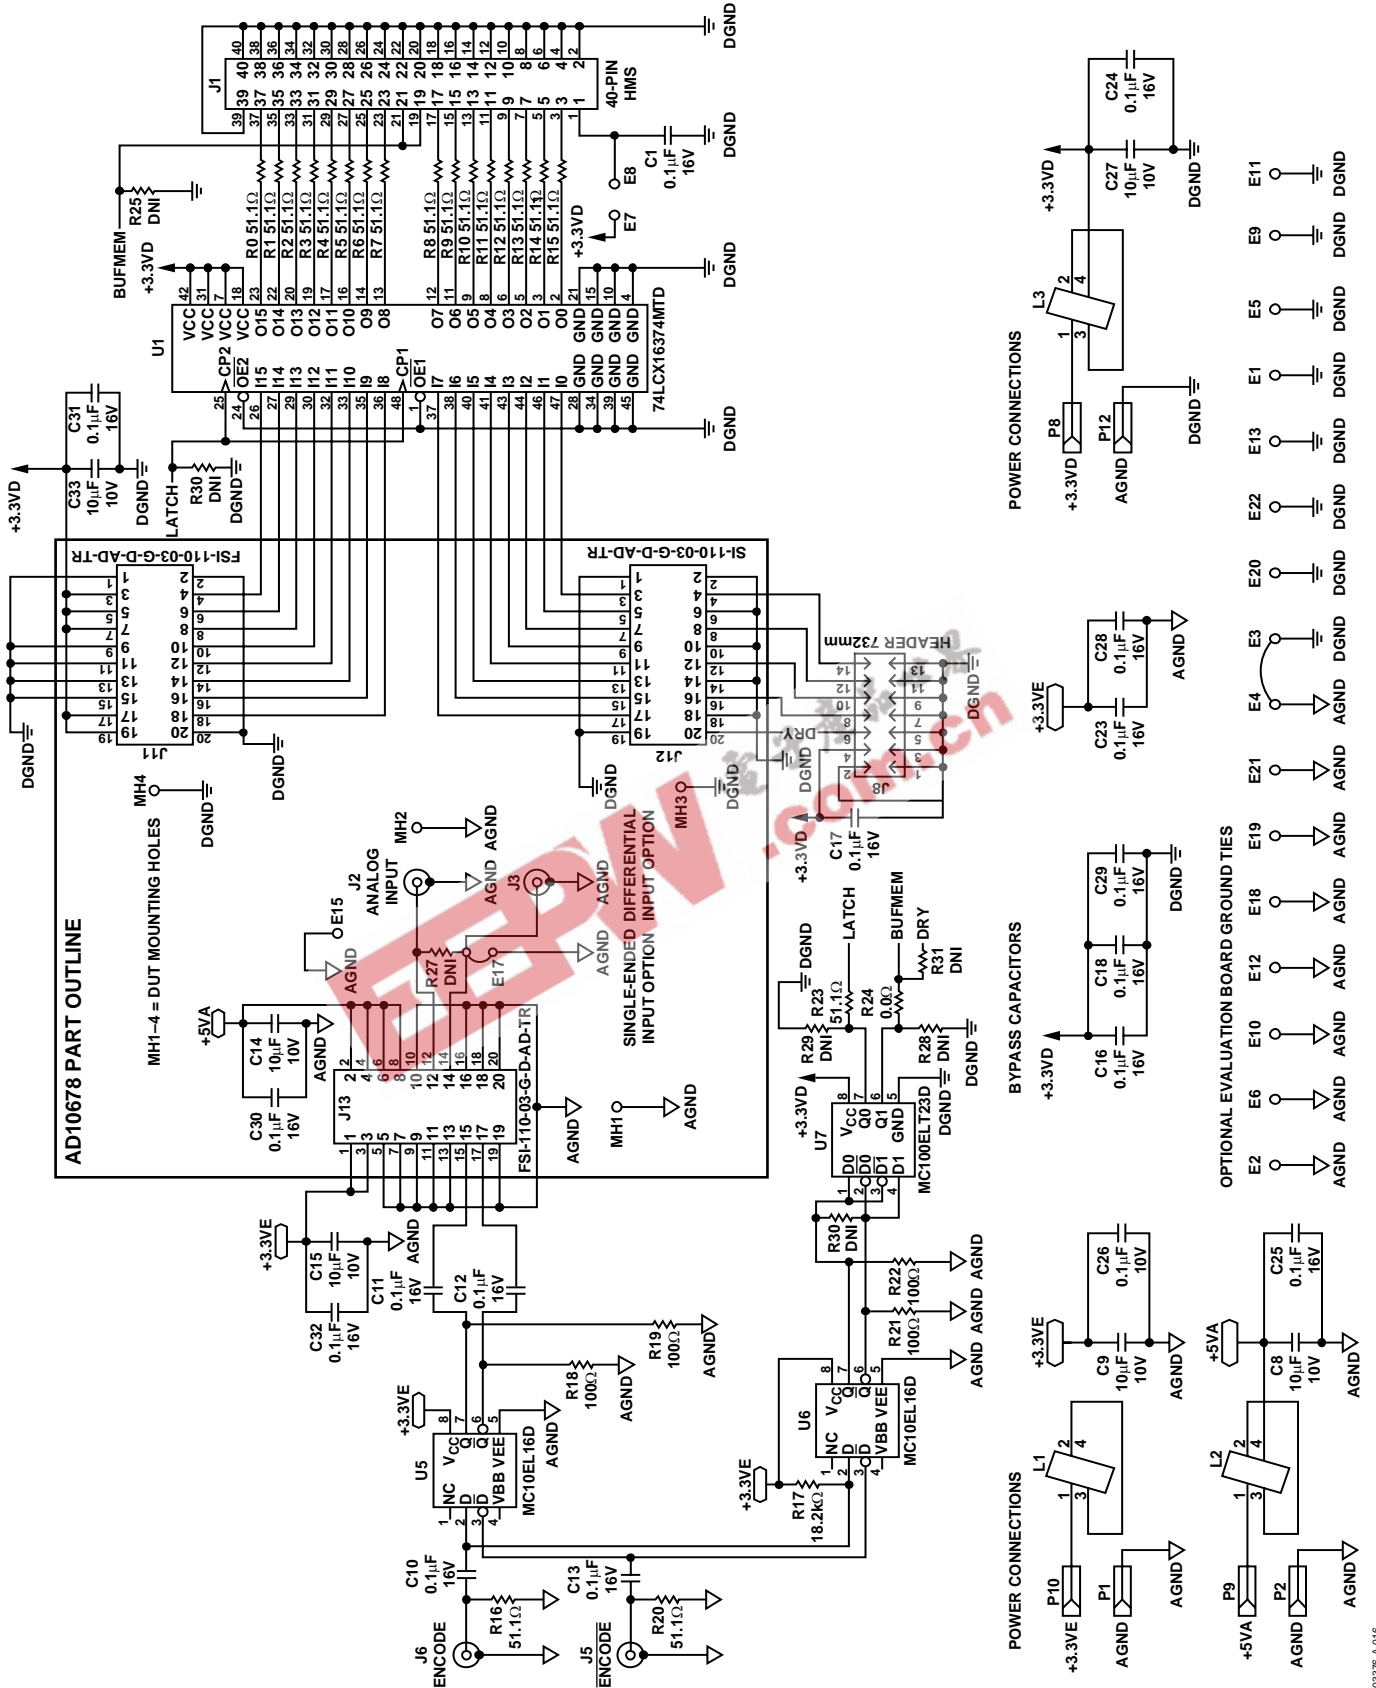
AD10678 PART OUTLINE

MH1–4 = DUT MOUNTING HOLES

J1
40-PIN
HMS

U1
74LCX16374MTD

VCC VCC VCC VCC
CP2
$\overline{OE2}$
I15 I14 I13 I12 I11 I10 I9 I8
CP1
$\overline{OE1}$
I7 I6 I5 I4 I3 I2 I1 I0
GND GND GND GND
O15 O14 O13 O12 O11 O10 O9 O8
O7 O6 O5 O4 O3 O2 O1 O0
GND GND GND GND

R0 51.1Ω R1 51.1Ω R2 51.1Ω R3 51.1Ω R4 51.1Ω R5 51.1Ω R6 51.1Ω R7 51.1Ω
R8 51.1Ω R9 51.1Ω R10 51.1Ω R11 51.1Ω R12 51.1Ω R13 51.1Ω R14 51.1Ω R15 51.1Ω

BUFMEM
R25 DNI
+3.3VD
E7
E8
C1 0.1μF 16V
DGND DGND DGND DGND DGND

C31 0.1μF 16V
C33 10μF 10V
+3.3VD
DGND
LATCH
R30 DNI
DGND

FSI-110-03-G-D-AD-TR
J11
SI-110-03-G-D-AD-TR
J12
HEADER 732mm
J8
DRY
DGND DGND DGND DGND
MH4
DGND
MH3
C17 0.1μF 16V
+3.3VD

J2 ANALOG INPUT
MH2 AGND
AGND
J3
AGND
E15
AGND
R27 DNI
E17
AGND
SINGLE-ENDED DIFFERENTIAL
INPUT OPTION INPUT OPTION

+5VA
C14 10μF 10V
C30 0.1μF 16V
AGND
J13
FSI-110-03-G-D-AD-TR
AGND
MH1 AGND

DGND
LATCH
R23 51.1Ω
BUFMEM
R24 0.0Ω
DRY
R31 DNI
R29 DNI
R28 DNI
DGND
+3.3VD
U7
VCC Q0 $\overline{Q0}$ Q1 $\overline{Q1}$ GND
D0 $\overline{D0}$ D1 $\overline{D1}$
MC100ELT23D
DGND

+3.3VE
C15 10μF 10V
C32 0.1μF 16V
AGND
C11 0.1μF 16V
C12 0.1μF 16V
R30 DNI
R22 100Ω AGND
R21 100Ω AGND
AGND
R18 100Ω AGND
R19 100Ω AGND
+3.3VE
U5
NC D $\overline{D}$ VCC Q $\overline{Q}$ VBB VEE
MC10EL16D
AGND
+3.3VE
R17 18.2kΩ
U6
NC D $\overline{D}$ VCC Q $\overline{Q}$ VBB VEE
MC10EL16D
AGND
C10 0.1μF 16V
C13 0.1μF 16V
R16 51.1Ω
R20 51.1Ω
J6 ENCODE
J5 $\overline{ENCODE}$

POWER CONNECTIONS
P8 +3.3VD
P12 AGND
DGND
L3
+3.3VD
C27 10μF 10V
C24 0.1μF 16V
DGND

+3.3VE
C23 0.1μF 16V
C28 0.1μF 16V
AGND

BYPASS CAPACITORS
+3.3VD
C16 0.1μF 16V
C18 0.1μF 16V
C29 0.1μF 16V
DGND

POWER CONNECTIONS
P10 +3.3VE
P1 AGND
AGND
L1
+3.3VE
C9 10μF 10V
C26 0.1μF 10V
AGND
P9 +5VA
P2 AGND
AGND
L2
+5VA
C8 10μF 10V
C25 0.1μF 16V
AGND

OPTIONAL EVALUATION BOARD GROUND TIES
E11 DGND
E9 DGND
E5 DGND
E1 DGND
E13 DGND
E22 DGND
E20 DGND
E3 DGND
E4 AGND
E21 AGND
E19 AGND
E18 AGND
E12 AGND
E10 AGND
E6 AGND
E2 AGND

03275-A-016